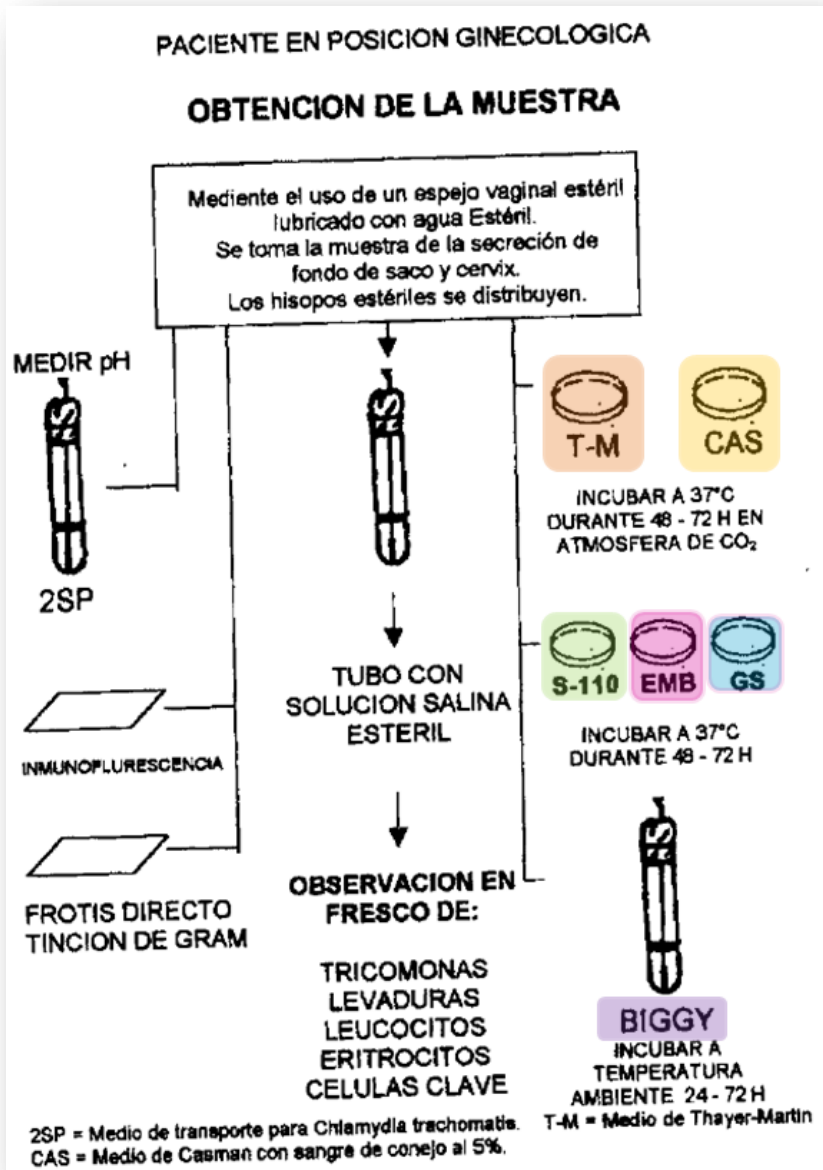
PACIENTE EN POSICION GINECOLOGICA

OBTENCION DE LA MUESTRA

Mediente el uso de un espejo vaginal estéril lubricado con agua Estéril.
Se toma la muestra de la secreción de fondo de saco y cervix.
Los hisopos estériles se distribuyen.

MEDIR pH

2SP

INMUNOFLURESCENCIA

FROTIS DIRECTO
TINCION DE GRAM

TUBO CON SOLUCION SALINA ESTERIL

OBSERVACION EN FRESCO DE:

TRICOMONAS
LEVADURAS
LEUCOCITOS
ERITROCITOS
CELULAS CLAVE

T-M CAS

INCUBAR A 37°C DURANTE 48 - 72 H EN ATMOSFERA DE $CO_2$

S-110 EMB GS

INCUBAR A 37°C DURANTE 48 - 72 H

BIGGY
INCUBAR A TEMPERATURA AMBIENTE 24 - 72 H

2SP = Medio de transporte para Chlamydia trachomatis.
CAS = Medio de Casman con sangre de conejo al 5%.
T-M = Medio de Thayer-Martin